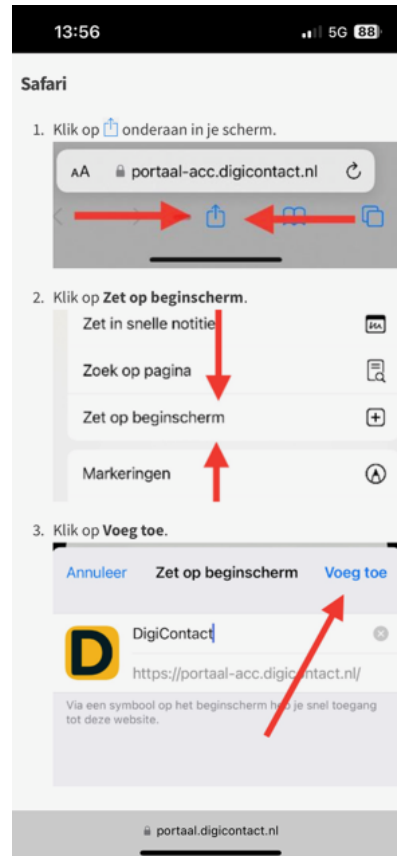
13:56

5G 88

Safari

1. Klik op onderaan in je scherm.

AA portaal-acc.digicontact.nl

2. Klik op **Zet op beginscherm**.

Zet in snelle notitie

Zoek op pagina

Zet op beginscherm

Markeringen

3. Klik op **Voeg toe**.

Annuleer Zet op beginscherm Voeg toe

D

DigiContact

https://portaal-acc.digic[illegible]ntact.nl/

Via een symbool op het beginscherm h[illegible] je snel toegang tot deze website.

portaal.digicontact.nl